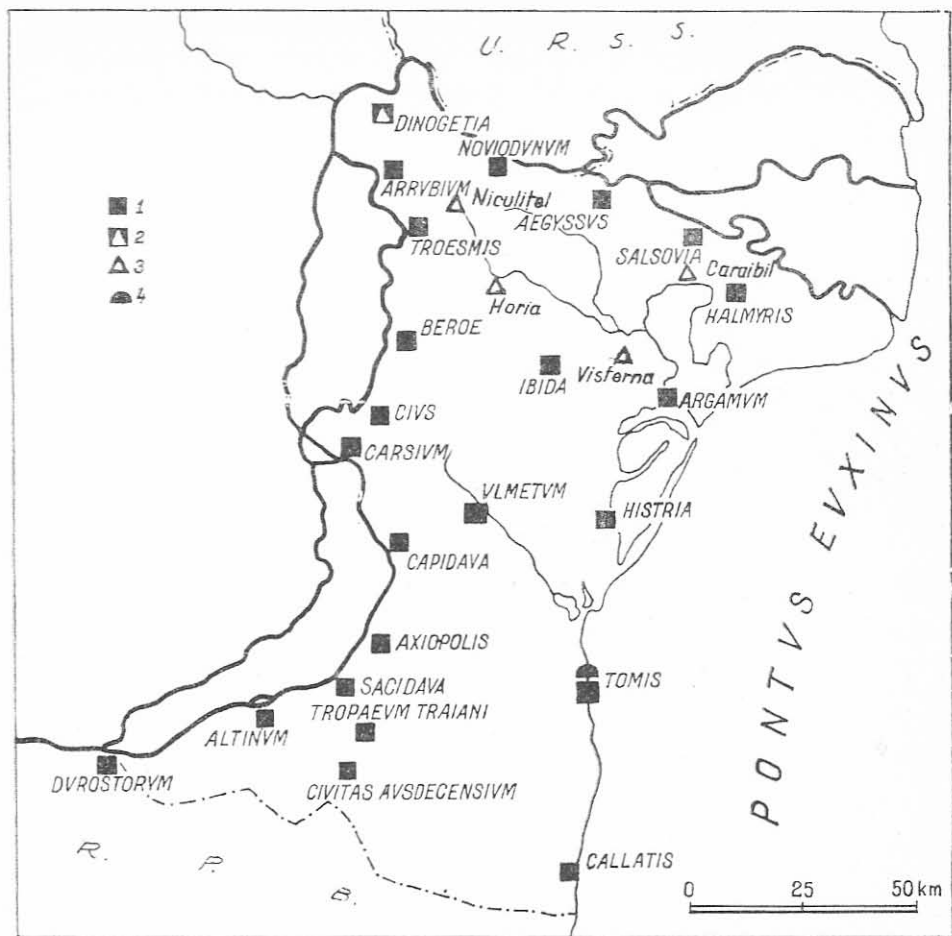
U. R. S. S.

DINOGETIA
NOVIODVNVM
1
2
3
4
ARRVBIVM
Niculitel
AEGYSSVS
TROESMIS
SALSOVIA
Caraibil
Horia
HALMYRIS
BEROE
IBIDA
Visterna
ARGAMVM
CIVS
CARSIVM
VLMETVM
HISTRIA
CAPIDAVA
AXIOPOLIS
TOMIS
SACIDAVA
TROPAEVM TRAIANI
ALTINVM
DVROSTORVM
CIVITAS AVSDECENSIVM
PONTVS EVXINVS
R. P. B.
CALLATIS
0 25 50 km